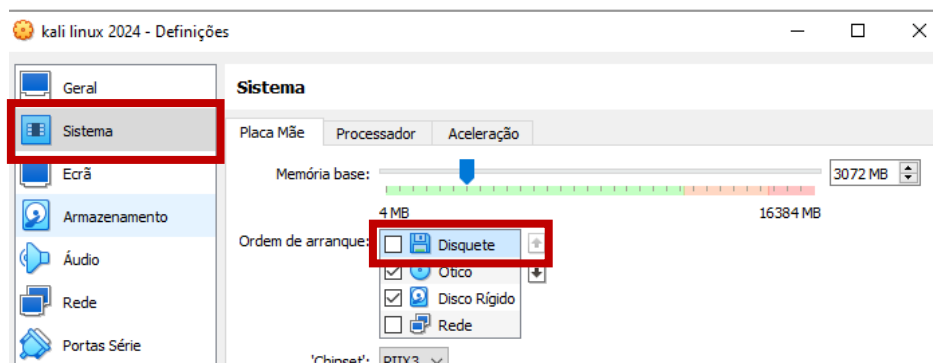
kali linux 2024 - Definições

Geral
Sistema
Ecrã
Armazenamento
Áudio
Rede
Portas Série

Sistema

Placa Mãe | Processador | Aceleração

Memória base:
3072 MB
4 MB
16384 MB

Ordem de arranque:
Disquete
Ótico
Disco Rígido
Rede

'Chipset': PIIX3